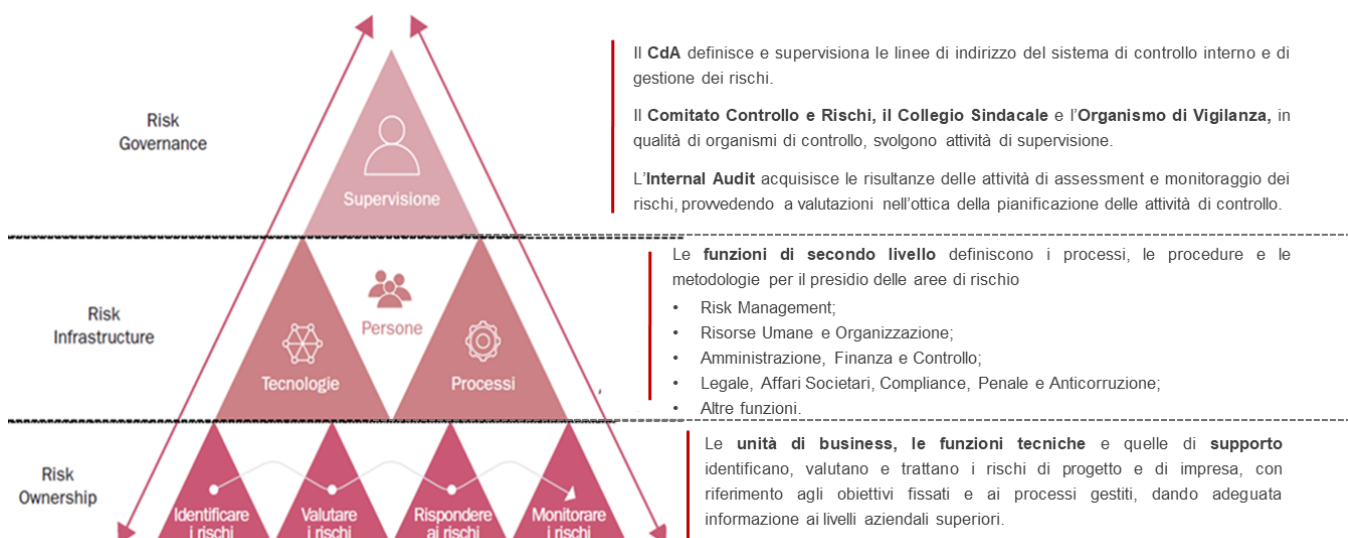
Risk Governance

Supervisione

Il **CdA** definisce e supervisiona le linee di indirizzo del sistema di controllo interno e di gestione dei rischi.

Il **Comitato Controllo e Rischi, il Collegio Sindacale** e l'**Organismo di Vigilanza,** in qualità di organismi di controllo, svolgono attività di supervisione.

L'**Internal Audit** acquisisce le risultanze delle attività di assessment e monitoraggio dei rischi, provvedendo a valutazioni nell'ottica della pianificazione delle attività di controllo.

Risk Infrastructure

Persone

Tecnologie

Processi

Le **funzioni di secondo livello** definiscono i processi, le procedure e le metodologie per il presidio delle aree di rischio

- Risk Management;
- Risorse Umane e Organizzazione;
- Amministrazione, Finanza e Controllo;
- Legale, Affari Societari, Compliance, Penale e Anticorruzione;
- Altre funzioni.

Risk Ownership

Identificare i rischi

Valutare i rischi

Rispondere ai rischi

Monitorare i rischi

Le **unità di business, le funzioni tecniche** e quelle di **supporto** identificano, valutano e trattano i rischi di progetto e di impresa, con riferimento agli obiettivi fissati e ai processi gestiti, dando adeguata informazione ai livelli aziendali superiori.